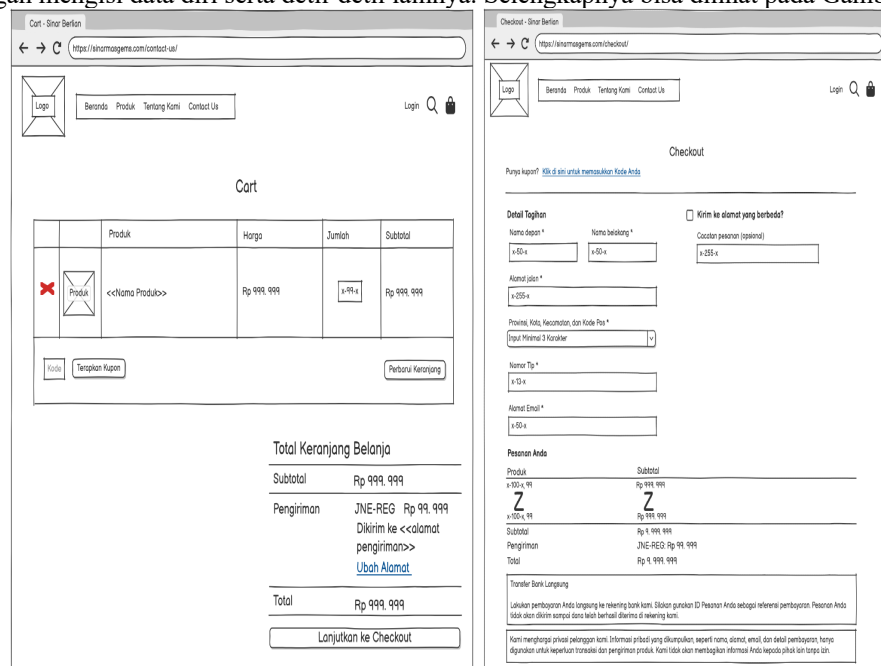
gan mengisi data diri serta detil-detil lainnya. Selengkapnya bisa dilihat pada Gamb

Cart - Sinar Berlian

https://sinarmasgems.com/contact-us/

Logo

Beranda Produk Tentang Kami Contact Us

Login

Cart

| | | Produk | Harga | Jumlah | Subtotal |
|---|---|---|---|---|---|
| ✖ | Produk | <<Nama Produk>> | Rp 999. 999 | x-99-x | Rp 999. 999 |

Kode Terapkan Kupon

Perbarui Keranjang

Total Keranjang Belanja

Subtotal Rp 999. 999

Pengiriman JNE-REG Rp 99. 999 Dikirim ke <<alamat pengiriman>> Ubah Alamat

Total Rp 999. 999

Lanjutkan ke Checkout

Checkout - Sinar Berlian

https://sinarmasgems.com/checkout/

Logo

Beranda Produk Tentang Kami Contact Us

Login

Checkout

Punya kupon? Klik di sini untuk memasukkan Kode Anda

Detail Tagihan

Nama depan * x-50-x

Nama belakang * x-50-x

Kirim ke alamat yang berbeda?

Cacatan pesanan (opsional) x-255-x

Alamat jalan * x-255-x

Provinsi, Kota, Kecamatan, dan Kode Pos * Input Minimal 3 Karakter

Nomor Tlp * x-13-x

Alamat Email * x-50-x

Pesanan Anda

Produk Subtotal

x-100-x, 99 Rp 999. 999

Z Z

x-100-x, 99 Rp 999. 999

Subtotal Rp 9. 999. 999

Pengiriman JNE-REG: Rp 99. 999

Total Rp 9. 999. 999

Transfer Bank Langsung

Lakukan pembayaran Anda langsung ke rekening bank kami. Silakan gunakan ID Pesanan Anda sebagai referensi pembayaran. Pesanan Anda tidak akan dikirim sampai dana telah berhasil diterima di rekening kami.

Kami menghargai privasi pelanggan kami. Informasi pribadi yang dikumpulkan, seperti nama, alamat, email, dan detail pembayaran, hanya digunakan untuk keperluan transaksi dan pengiriman produk. Kami tidak akan membagikan informasi Anda kepada pihak lain tanpa izin.